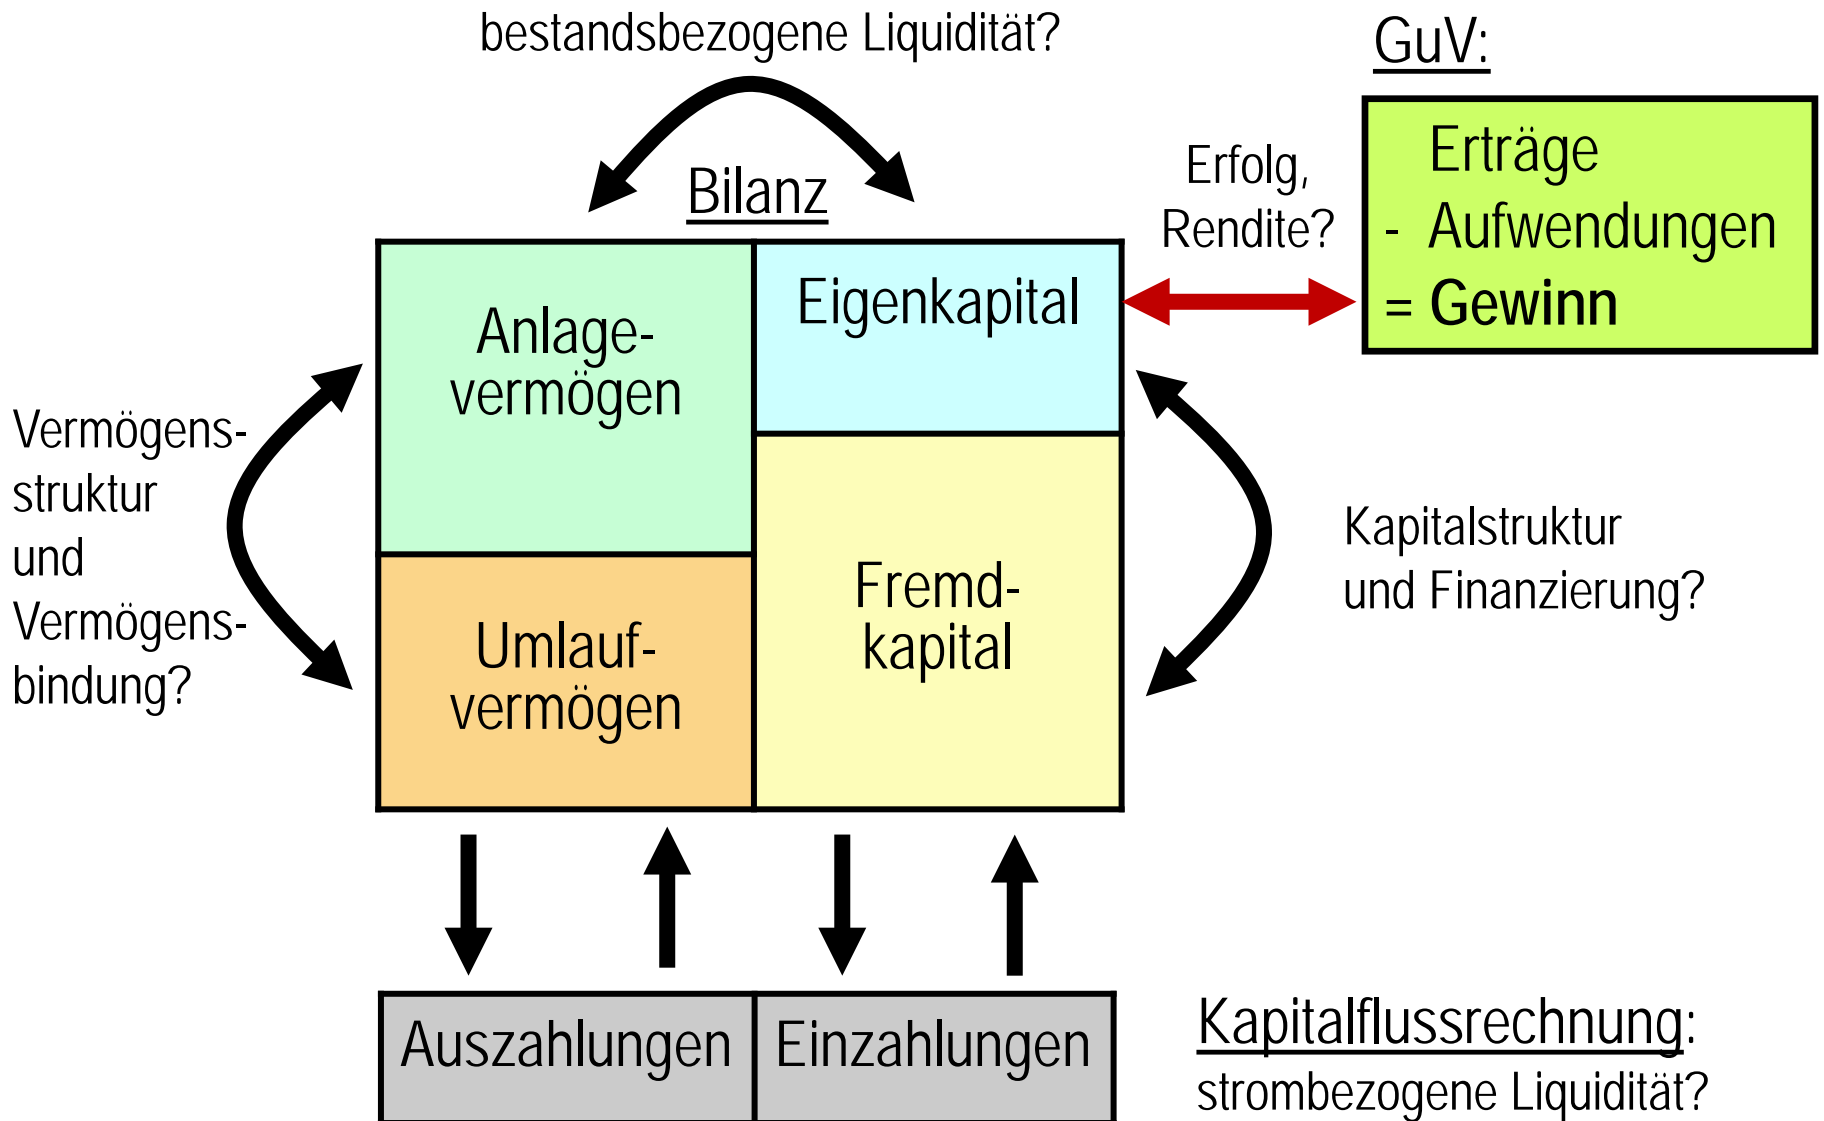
bestandsbezogene Liquidität?

GuV:

Erträge
- Aufwendungen
= Gewinn

Erfolg, Rendite?

Bilanz

Anlagevermögen

Eigenkapital

Vermögensstruktur und Vermögensbindung?

Umlaufvermögen

Fremdkapital

Kapitalstruktur und Finanzierung?

Auszahlungen

Einzahlungen

Kapitalflussrechnung:
strombezogene Liquidität?